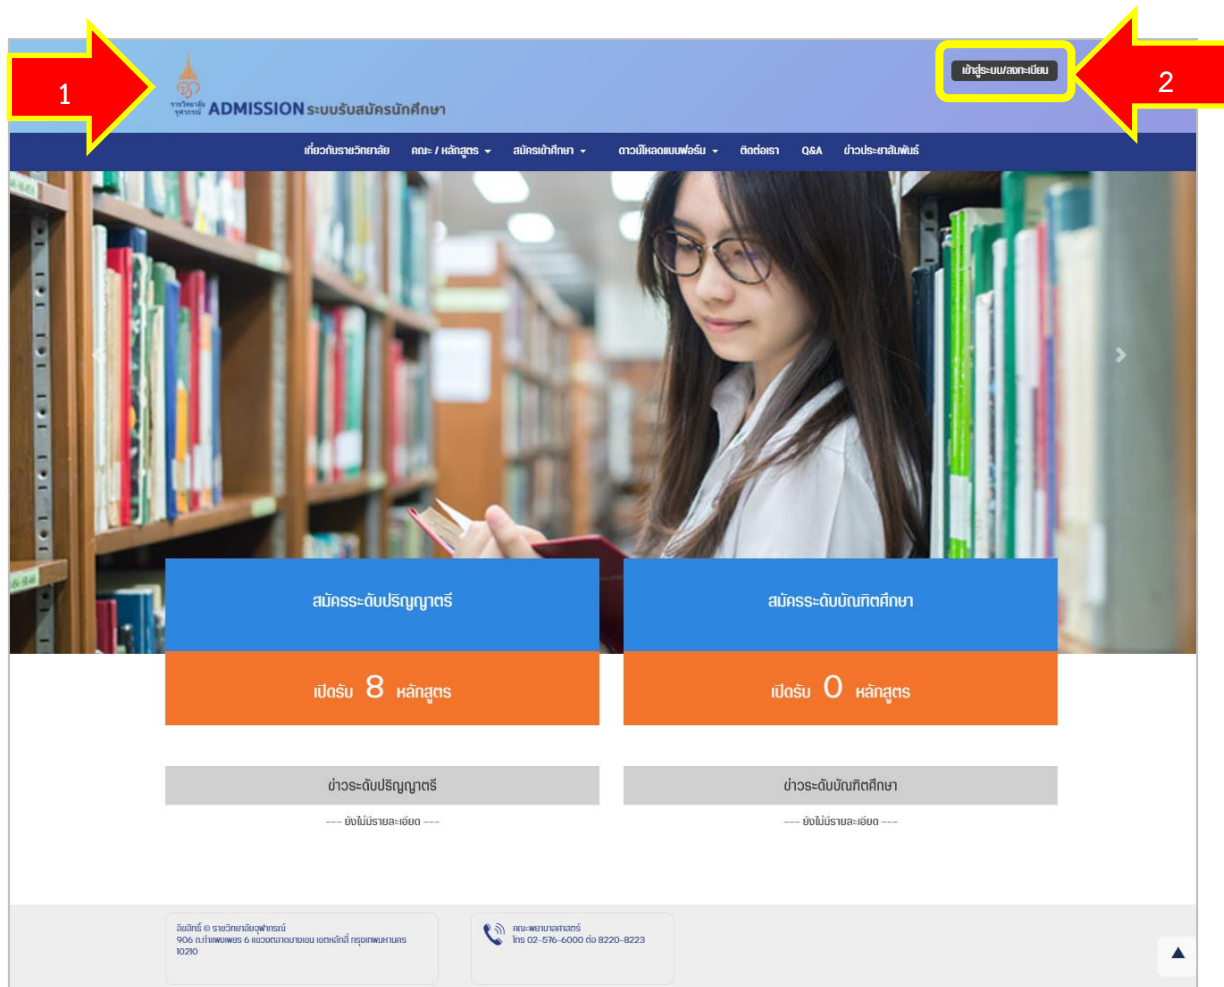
1

ราชวิทยาลัยจุฬาภรณ์ ADMISSION ระบบรับสมัครนักศึกษา

เข้าสู่ระบบ/ลงทะเบียน

2

เกี่ยวกับราชวิทยาลัย คณะ / หลักสูตร สมัครเข้าศึกษา ดาวน์โหลดแบบฟอร์ม ติดต่อเรา Q&A ข่าวประชาสัมพันธ์

สมัครระดับปริญญาตรี

เปิดรับ 8 หลักสูตร

สมัครระดับบัณฑิตศึกษา

เปิดรับ 0 หลักสูตร

ข่าวระดับปริญญาตรี

--- ยังไม่มีรายละเอียด ---

ข่าวระดับบัณฑิตศึกษา

--- ยังไม่มีรายละเอียด ---

ลิขสิทธิ์ © ราชวิทยาลัยจุฬาภรณ์ 906 ถ.กำแพงเพชร 6 แขวงตลาดบางเขน เขตหลักสี่ กรุงเทพมหานคร 10210

คณะพยาบาลศาสตร์ โทร 02-576-6000 ต่อ 8220-8223